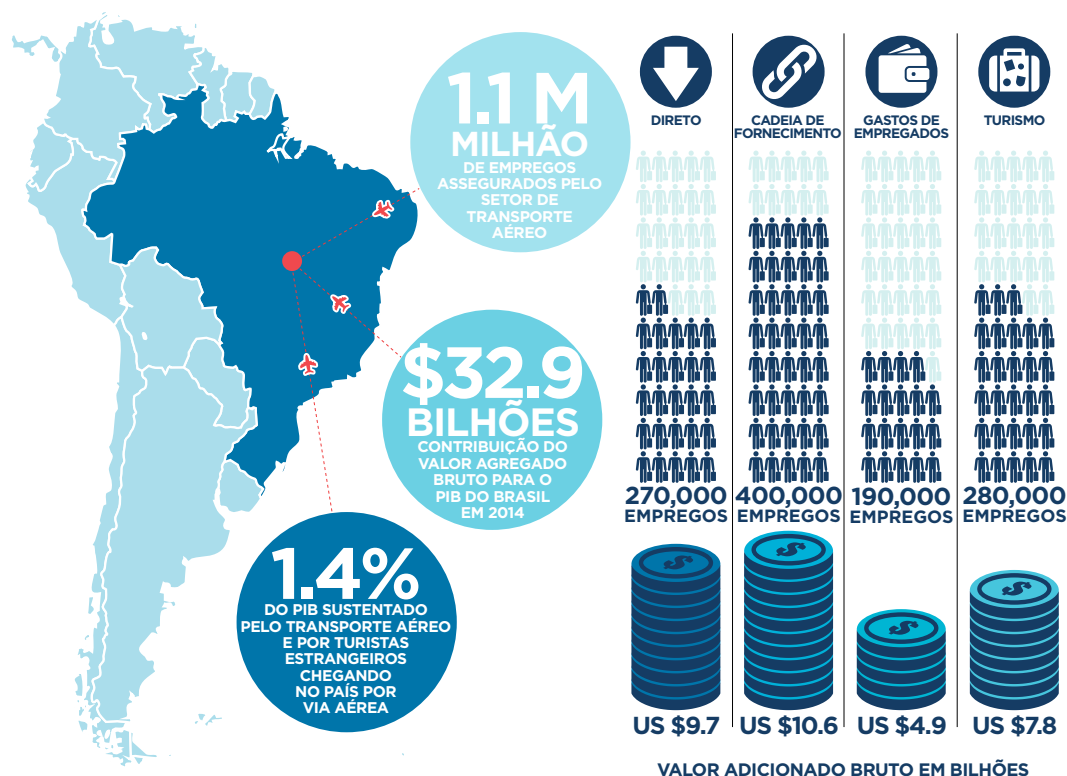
1.1 M
MILHÃO
DE EMPREGOS ASSEGURADOS PELO SETOR DE TRANSPORTE AÉREO

$32.9
BILHÕES
CONTRIBUIÇÃO DO VALOR AGREGADO BRUTO PARA O PIB DO BRASIL EM 2014

1.4%
DO PIB SUSTENTADO PELO TRANSPORTE AÉREO E POR TURISTAS ESTRANGEIROS CHEGANDO NO PAÍS POR VIA AÉREA

DIRETO
270,000 EMPREGOS
US $9.7

CADEIA DE FORNECIMENTO
400,000 EMPREGOS
US $10.6

GASTOS DE EMPREGADOS
190,000 EMPREGOS
US $4.9

TURISMO
280,000 EMPREGOS
US $7.8

VALOR ADICIONADO BRUTO EM BILHÕES